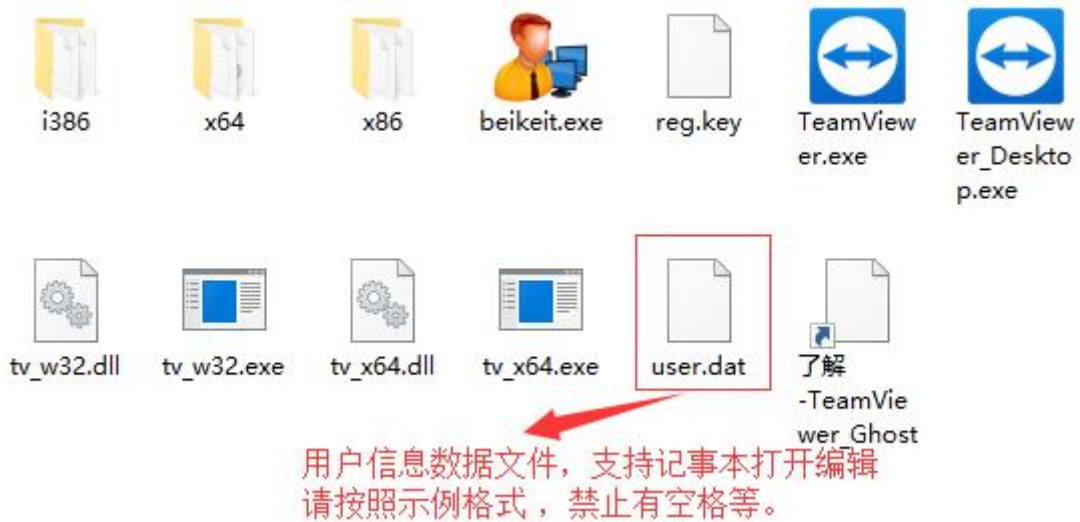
i386
x64
x86
beikeit.exe
reg.key
TeamViewer.exe
TeamViewer_Desktop.exe

tv_w32.dll
tv_w32.exe
tv_x64.dll
tv_x64.exe
user.dat
了解-TeamViewer_Ghost

用户信息数据文件，支持记事本打开编辑
请按照示例格式，禁止有空格等。